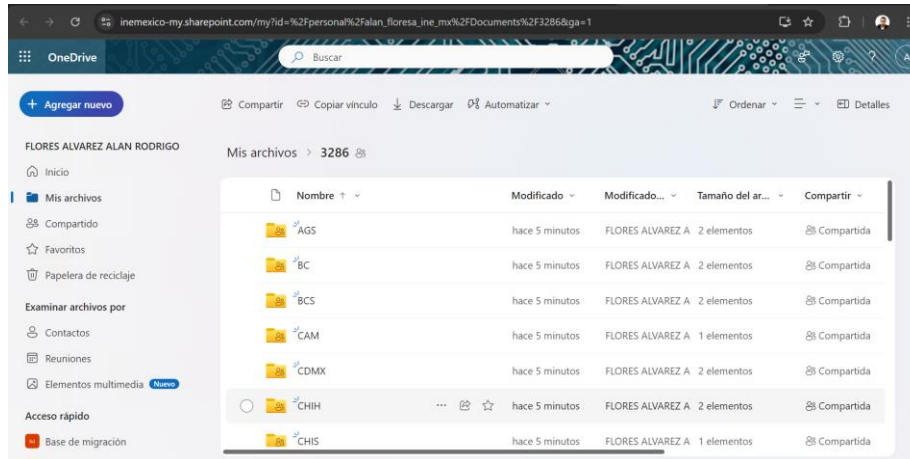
inemexico-my.sharepoint.com/my?id=%2Fpersonal%2Falan_floresa_ine_mx%2FDocuments%2F3286&ga=1

OneDrive

Buscar

+ Agregar nuevo

Compartir  Copiar vínculo  Descargar  Automatizar

Ordenar  Detalles

FLORES ALVAREZ ALAN RODRIGO

Inicio
Mis archivos
Compartido
Favoritos
Papelera de reciclaje

Examinar archivos por
Contactos
Reuniones
Elementos multimedia Nuevo

Acceso rápido
Base de migración

Mis archivos > 3286

| Nombre ↑ | Modificado | Modificado... | Tamaño del ar... | Compartir |
|---|---|---|---|---|
| AGS | hace 5 minutos | FLORES ALVAREZ A | 2 elementos | Compartida |
| BC | hace 5 minutos | FLORES ALVAREZ A | 2 elementos | Compartida |
| BCS | hace 5 minutos | FLORES ALVAREZ A | 2 elementos | Compartida |
| CAM | hace 5 minutos | FLORES ALVAREZ A | 1 elementos | Compartida |
| CDMX | hace 5 minutos | FLORES ALVAREZ A | 2 elementos | Compartida |
| CHIH | hace 5 minutos | FLORES ALVAREZ A | 2 elementos | Compartida |
| CHIS | hace 5 minutos | FLORES ALVAREZ A | 1 elementos | Compartida |